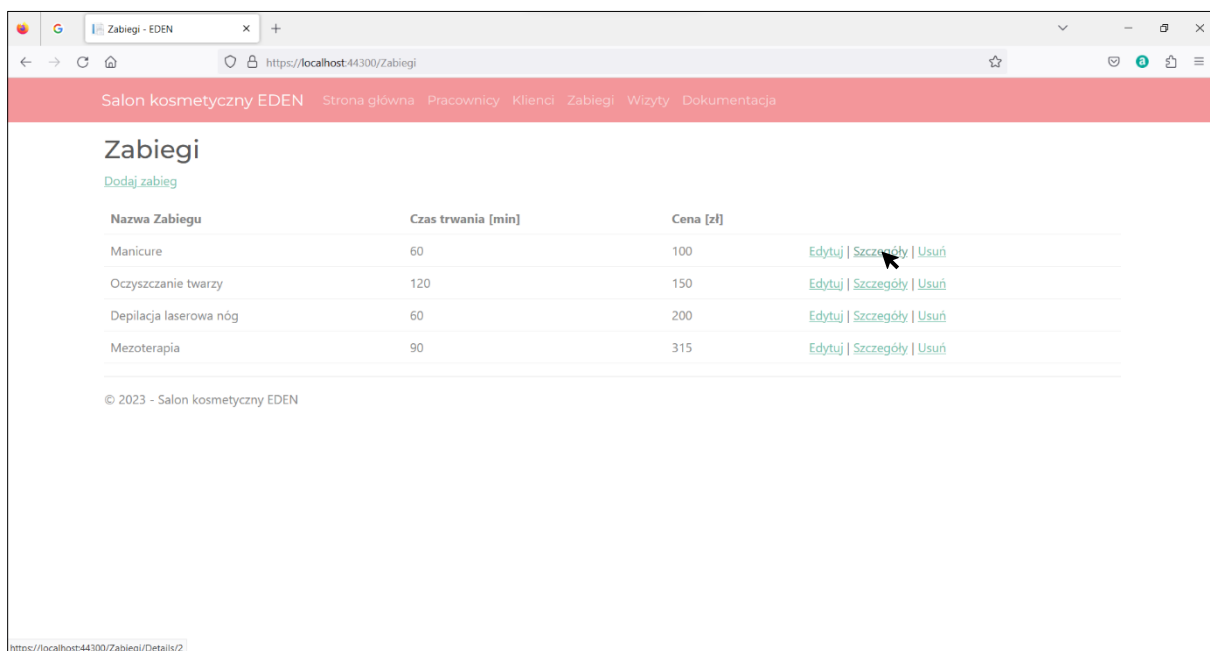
Zabiegi - EDEN

https://localhost:44300/Zabiegi

Salon kosmetyczny EDEN Strona główna Pracownicy Klienci Zabiegi Wizyty Dokumentacja

Zabiegi

Dodaj zabieg

| Nazwa Zabiegu | Czas trwania [min] | Cena [zł] | |
|---|---|---|---|
| Manicure | 60 | 100 | Edytuj \| Szczegóły \| Usuń |
| Oczyszczanie twarzy | 120 | 150 | Edytuj \| Szczegóły \| Usuń |
| Depilacja laserowa nóg | 60 | 200 | Edytuj \| Szczegóły \| Usuń |
| Mezoterapia | 90 | 315 | Edytuj \| Szczegóły \| Usuń |

© 2023 - Salon kosmetyczny EDEN

https://localhost:44300/Zabiegi/Details/2